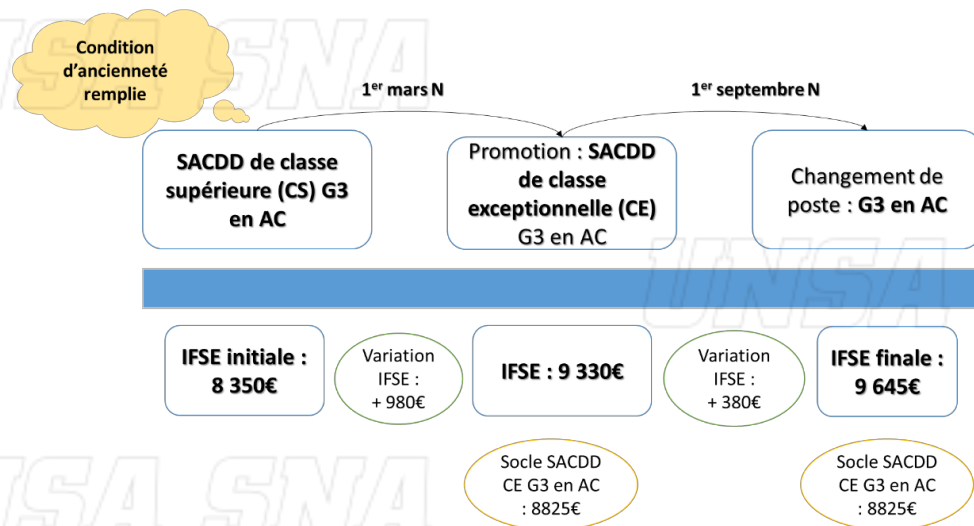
Condition d'ancienneté remplie

1$^{er}$ mars N

1$^{er}$ septembre N

SACDD de classe supérieure (CS) G3 en AC

Promotion : SACDD de classe exceptionnelle (CE) G3 en AC

Changement de poste : G3 en AC

IFSE initiale : 8 350€

Variation IFSE : + 980€

IFSE : 9 330€

Variation IFSE : + 380€

IFSE finale : 9 645€

Socle SACDD CE G3 en AC : 8825€

Socle SACDD CE G3 en AC : 8825€

UNSA SNA